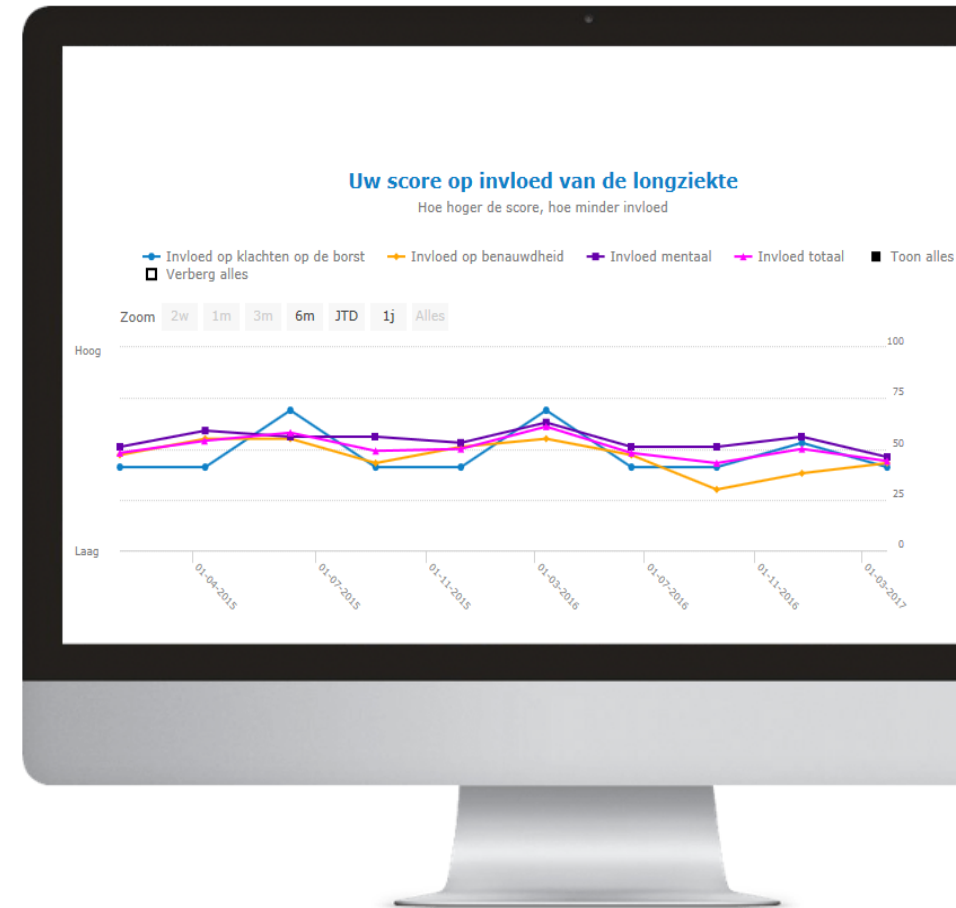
Uw score op invloed van de longziekte

Hoe hoger de score, hoe minder invloed

Invloed op klachten op de borst   Invloed op benauwdheid   Invloed mentaal   Invloed totaal   Toon alles
Verberg alles

Zoom 2w 1m 3m 6m JTD 1j Alles

Hoog

Laag

100
75
50
25
0

01-04-2015
01-07-2015
01-11-2015
01-03-2016
01-07-2016
01-11-2016
01-03-2017